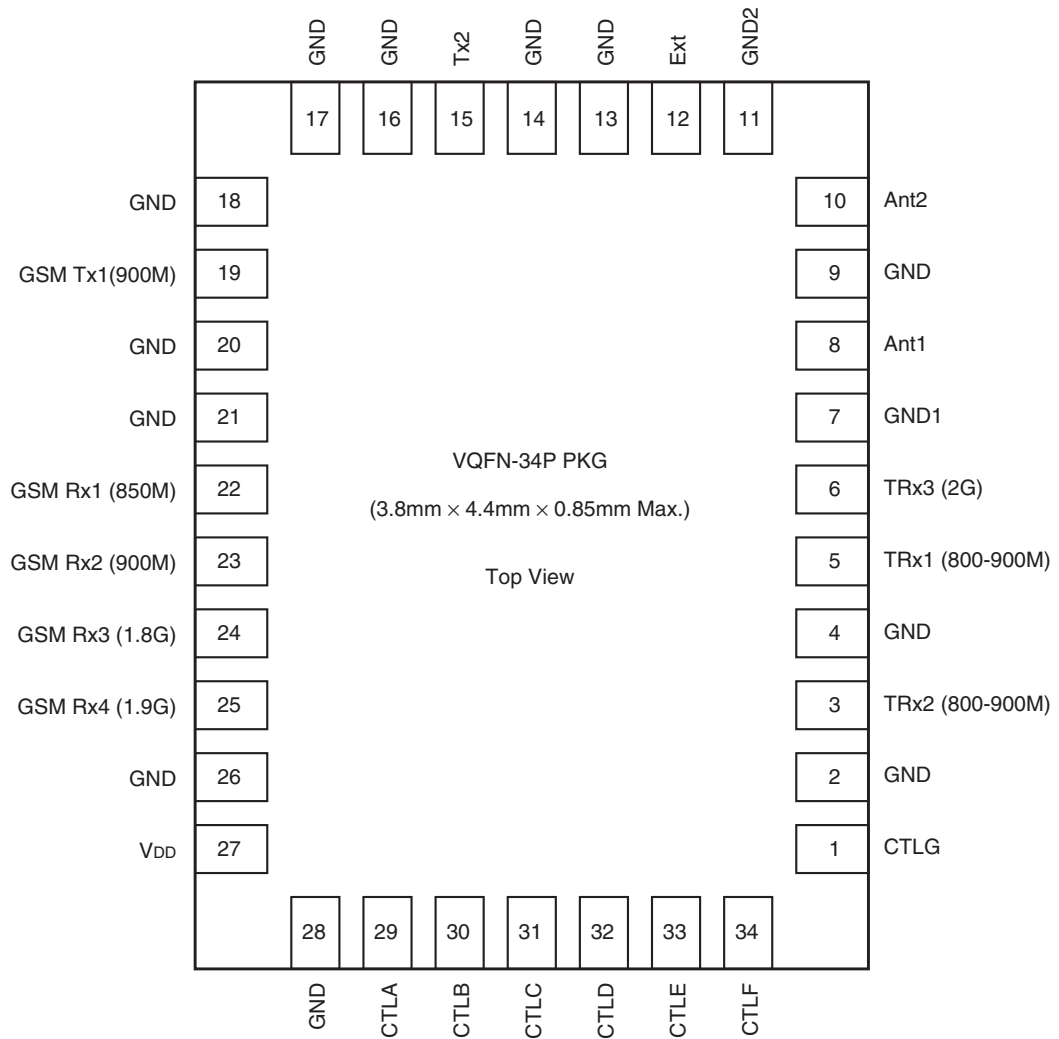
GND GND Tx2 GND GND Ext GND2

17 16 15 14 13 12 11

GND 18
GSM Tx1(900M) 19
GND 20
GND 21
GSM Rx1 (850M) 22
GSM Rx2 (900M) 23
GSM Rx3 (1.8G) 24
GSM Rx4 (1.9G) 25
GND 26
$V_{DD}$ 27

10 Ant2
9 GND
8 Ant1
7 GND1
6 TRx3 (2G)
5 TRx1 (800-900M)
4 GND
3 TRx2 (800-900M)
2 GND
1 CTLG

VQFN-34P PKG

(3.8mm $\times$ 4.4mm $\times$ 0.85mm Max.)

Top View

28 29 30 31 32 33 34

GND CTLA CTLB CTLC CTLD CTLE CTLF